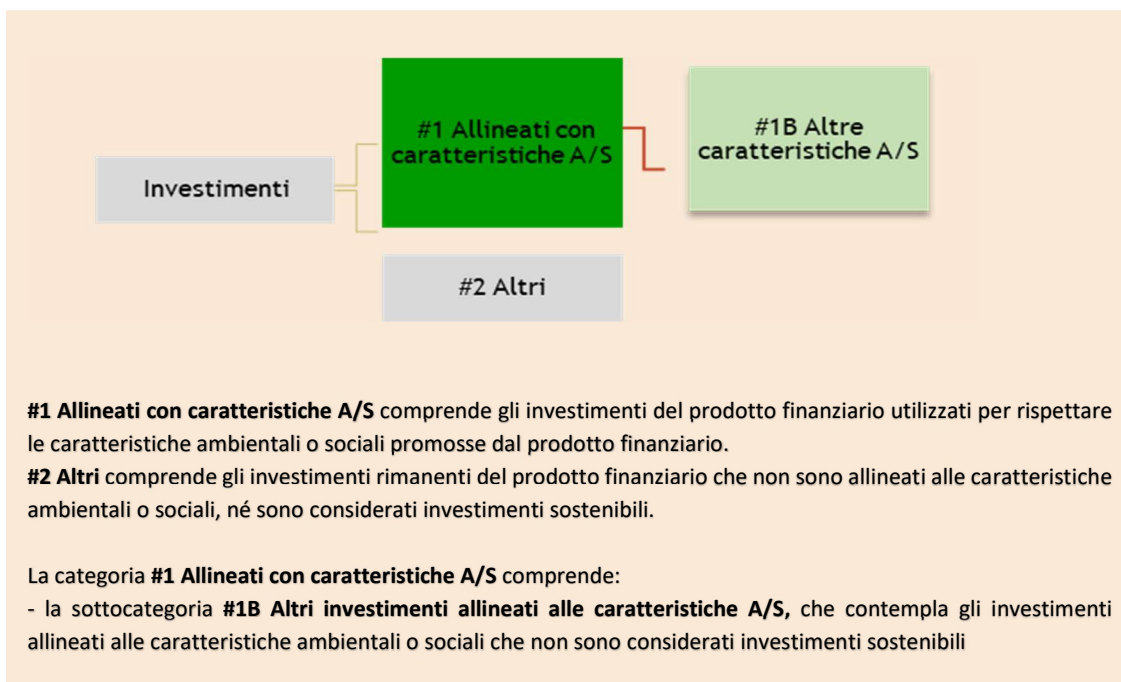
Investimenti

#1 Allineati con caratteristiche A/S

#1B Altre caratteristiche A/S

#2 Altri

**#1 Allineati con caratteristiche A/S** comprende gli investimenti del prodotto finanziario utilizzati per rispettare le caratteristiche ambientali o sociali promosse dal prodotto finanziario.
**#2 Altri** comprende gli investimenti rimanenti del prodotto finanziario che non sono allineati alle caratteristiche ambientali o sociali, né sono considerati investimenti sostenibili.

La categoria **#1 Allineati con caratteristiche A/S** comprende:
- la sottocategoria **#1B Altri investimenti allineati alle caratteristiche A/S,** che contempla gli investimenti allineati alle caratteristiche ambientali o sociali che non sono considerati investimenti sostenibili